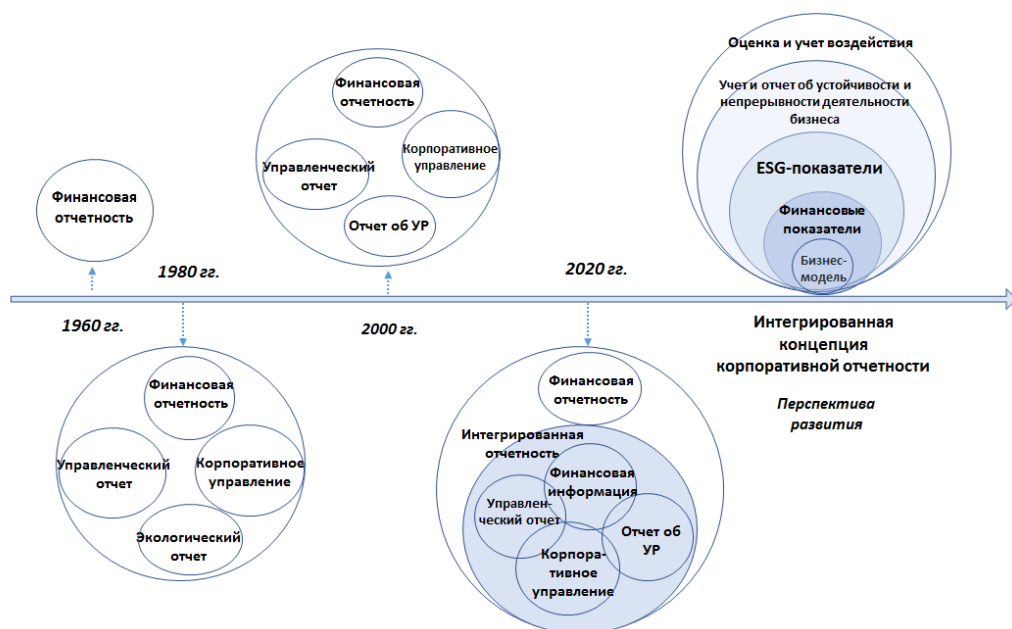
Финансовая отчетность

1960 гг.

1980 гг.

Финансовая отчетность

Управленческий отчет

Корпоративное управление

Экологический отчет

Финансовая отчетность

Управленческий отчет

Корпоративное управление

Отчет об УР

2000 гг.

2020 гг.

Финансовая отчетность

Интегрированная отчетность

Финансовая информация

Управленческий отчет

Отчет об УР

Корпоративное управление

Оценка и учет воздействия

Учет и отчет об устойчивости и непрерывности деятельности бизнеса

ESG-показатели

Финансовые показатели

Бизнес-модель

Интегрированная концепция корпоративной отчетности

Перспектива развития